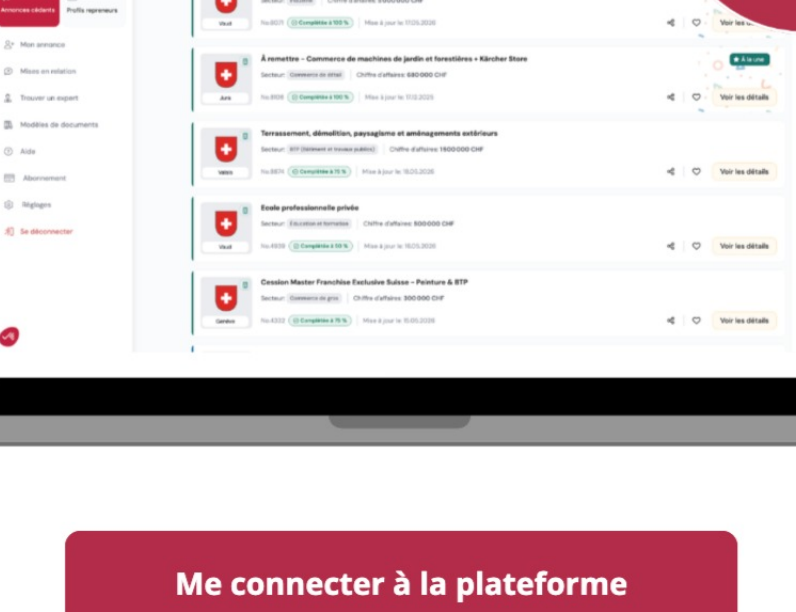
Annonces cédants | Profils repreneurs

Mon annonce

Mises en relation

Trouver un expert

Modèles de documents

Aide

Abonnement

Réglages

Se déconnecter

Vaud
Secteur: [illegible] | Chiffre d'affaires: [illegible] CHF
No.8071 | Complétée à 100 % | Mise à jour le 17.03.2026
Voir les détails

À remettre - Commerce de machines de jardin et forestières + Kärcher Store
À la une
Jura
Secteur: Commerce de détail | Chiffre d'affaires: 680 000 CHF
No.8108 | Complétée à 100 % | Mise à jour le 17.12.2025
Voir les détails

Terrassement, démolition, paysagisme et aménagements extérieurs
Valais
Secteur: BTP (bâtiment et travaux publics) | Chiffre d'affaires: 1 500 000 CHF
No.8874 | Complétée à 75 % | Mise à jour le 18.03.2026
Voir les détails

Ecole professionnelle privée
Vaud
Secteur: Éducation et formation | Chiffre d'affaires: 500 000 CHF
No.4938 | Complétée à 100 % | Mise à jour le 18.03.2026
Voir les détails

Cession Master Franchise Exclusive Suisse - Peinture & BTP
Genève
Secteur: Commerce de gros | Chiffre d'affaires: 300 000 CHF
No.4332 | Complétée à 75 % | Mise à jour le 15.03.2026
Voir les détails

Me connecter à la plateforme